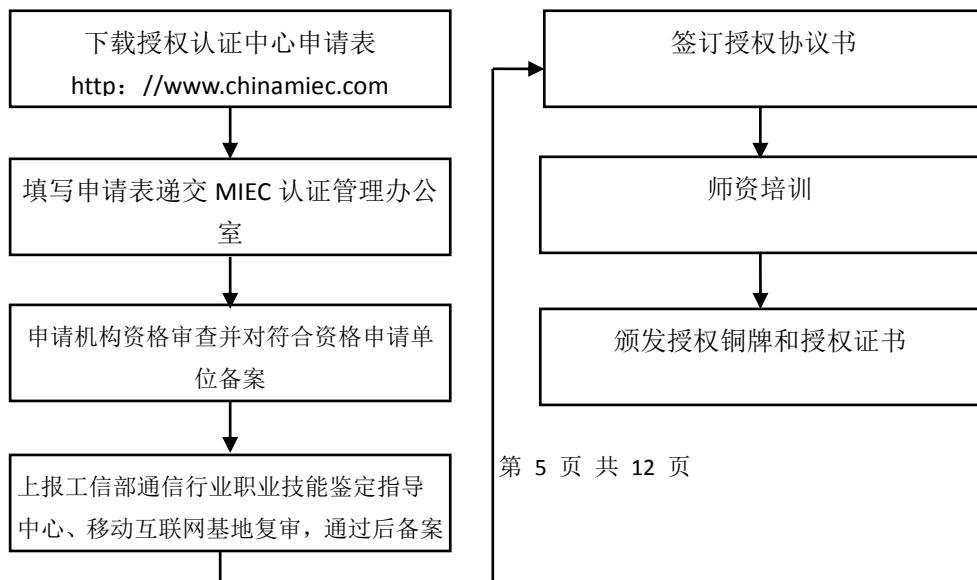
下载授权认证中心申请表
http：//www.chinamiec.com

填写申请表递交 MIEC 认证管理办公室

申请机构资格审查并对符合资格申请单位备案

上报工信部通信行业职业技能鉴定指导中心、移动互联网基地复审，通过后备案

签订授权协议书

师资培训

颁发授权铜牌和授权证书

第 5 页 共 12 页